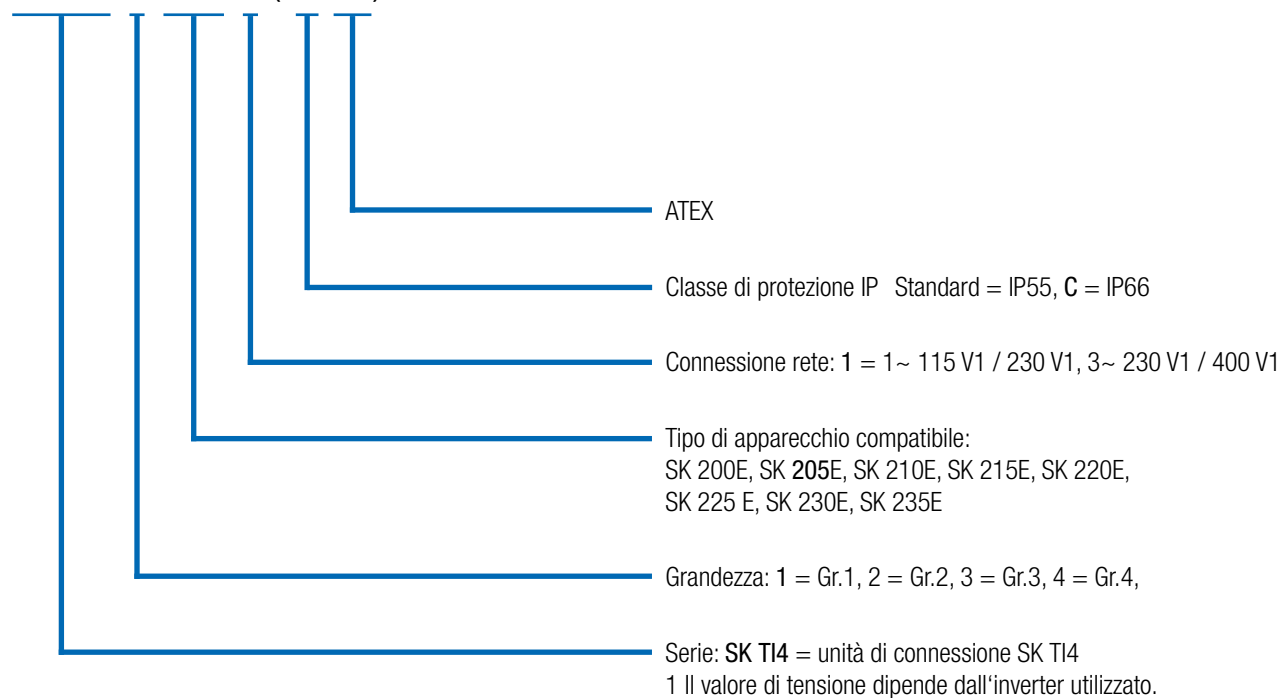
ATEX

Classe di protezione IP Standard = IP55, C = IP66

Connessione rete: 1 = 1~ 115 V1 / 230 V1, 3~ 230 V1 / 400 V1

Tipo di apparecchio compatibile: SK 200E, SK 205E, SK 210E, SK 215E, SK 220E, SK 225 E, SK 230E, SK 235E

Grandezza: 1 = Gr.1, 2 = Gr.2, 3 = Gr.3, 4 = Gr.4,

Serie: SK TI4 = unità di connessione SK TI4
1 Il valore di tensione dipende dall'inverter utilizzato.